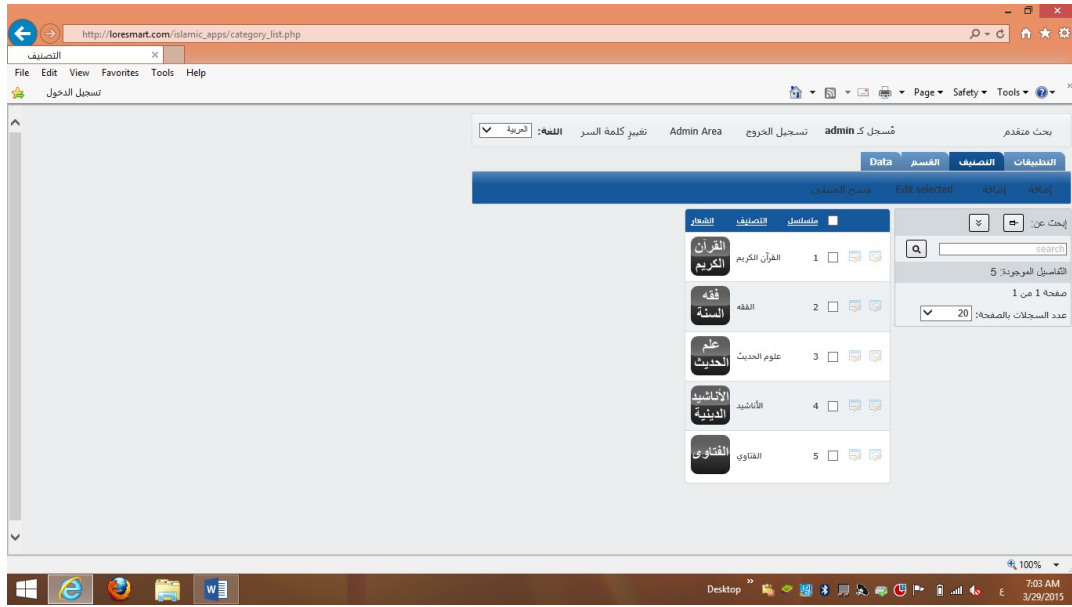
http://loresmart.com/islamic_apps/category_list.php

التصنيف

File Edit View Favorites Tools Help

تسجيل الدخول

Page ▾ Safety ▾ Tools ▾

بحث متقدم مُسجل كـ admin تسجيل الخروج Admin Area تغيير كلمة السر اللغة: العربية

التطبيقات التصنيف القسم Data

إضافة إضافة Edit selected مسح المنتقى

إبحث عن:

search

التفاصيل الموجودة: 5

صفحة 1 من 1

عدد السجلات بالصفحة: 20

| | متسلسل | التصنيف | الشعار |
|---|---|---|---|
| | 1 | القرآن الكريم | القرآن الكريم |
| | 2 | الفقه | فقه السنة |
| | 3 | علوم الحديث | علم الحديث |
| | 4 | الأناشيد | الأناشيد الدينية |
| | 5 | الفتاوى | الفتاوى |

100%

Desktop

7:03 AM
3/29/2015